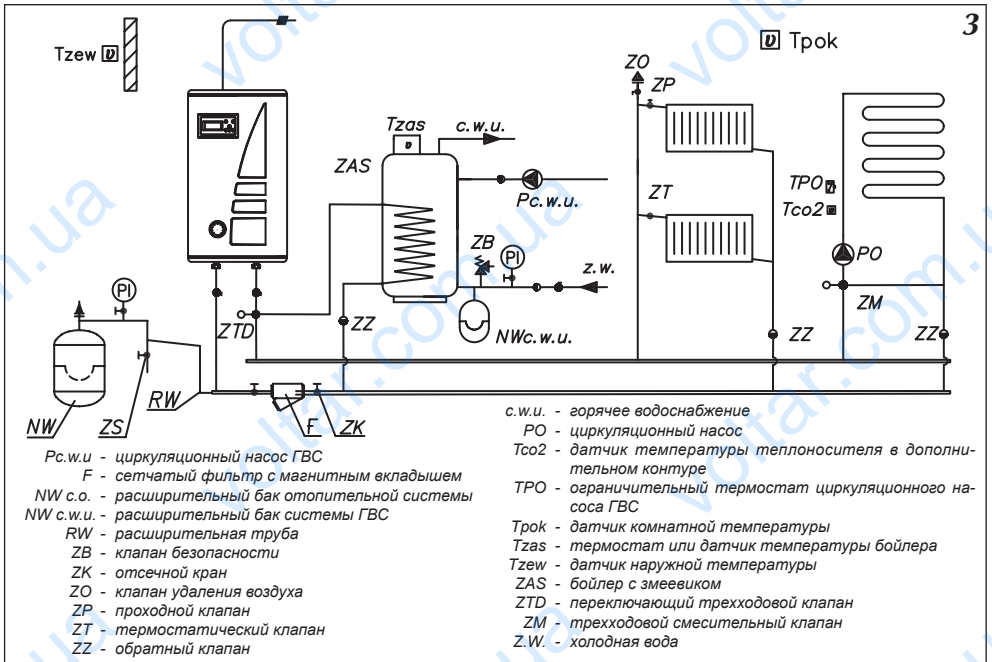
3

Tzew

Tpok

Tzas

c.w.u.

ZAS

Pc.w.u.

ZO

ZP

ZT

TPO

Tco2

PO

ZM

ZB

PI

z.w.

PI

NWc.w.u.

ZTD

ZZ

ZZ

ZZ

NW

ZS

RW

F

ZK

Pc.w.u - циркуляционный насос ГВС
F - сетчатый фильтр с магнитным вкладышем
NW c.o. - расширительный бак отопительной системы
NW c.w.u. - расширительный бак системы ГВС
RW - расширительная труба
ZB - клапан безопасности
ZK - отсечной кран
ZO - клапан удаления воздуха
ZP - проходной клапан
ZT - термостатический клапан
ZZ - обратный клапан

c.w.u. - горячее водоснабжение
PO - циркуляционный насос
Tco2 - датчик температуры теплоносителя в дополнительном контуре
TPO - ограничительный термостат циркуляционного насоса ГВС
Tpok - датчик комнатной температуры
Tzas - термостат или датчик температуры бойлера
Tzew - датчик наружной температуры
ZAS - бойлер с змеевиком
ZTD - переключающий трехходовой клапан
ZM - трехходовой смесительный клапан
Z.W. - холодная вода